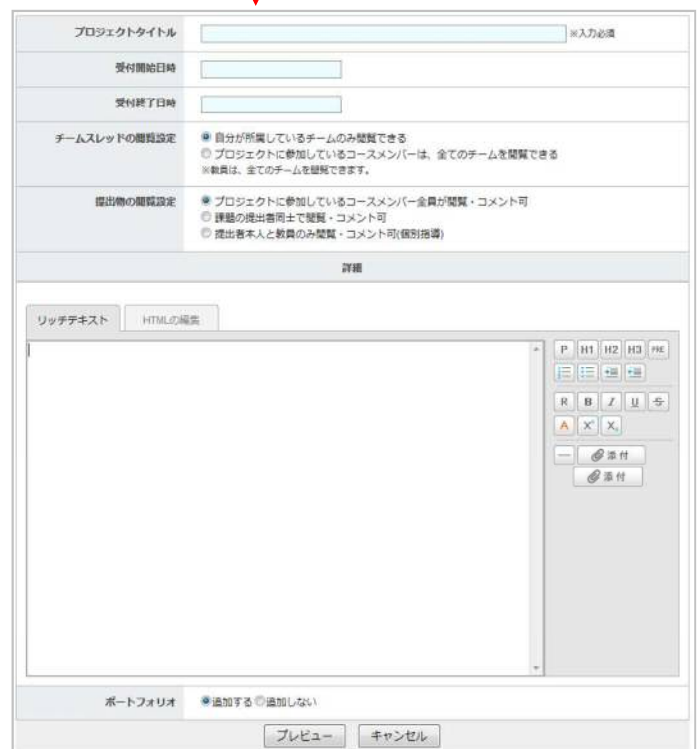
| | |
|---|---|
| プロジェクトタイトル | ※入力必須 |
| 受付開始日時 | |
| 受付終了日時 | |
| チームスレッドの閲覧設定 | 自分が所属しているチームのみ閲覧できる<br>プロジェクトに参加しているコースメンバーは、全てのチームを閲覧できる<br>※教員は、全てのチームを閲覧できます。 |
| 提出物の閲覧設定 | プロジェクトに参加しているコースメンバー全員が閲覧・コメント可<br>課題の提出者同士で閲覧・コメント可<br>提出者本人と教員のみ閲覧・コメント可(個別指導) |

詳細

リッチテキスト HTMLの編集

P H1 H2 H3 PRE

R B I U S

A $X^2$ $X_2$

添付

添付

ポートフォリオ 追加する 追加しない

プレビュー キャンセル